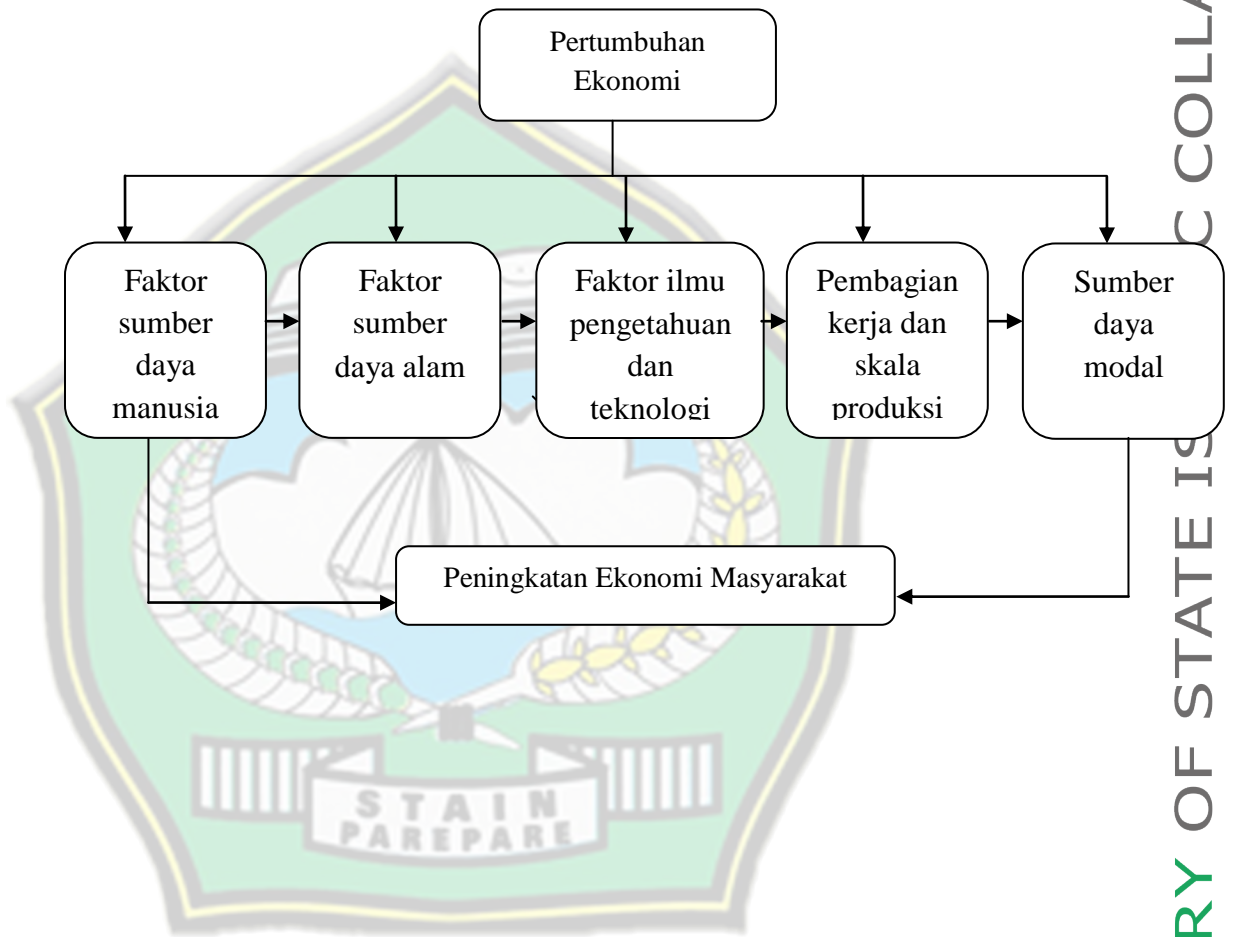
Pertumbuhan Ekonomi

Faktor sumber daya manusia

Faktor sumber daya alam

Faktor ilmu pengetahuan dan teknologi

Pembagian kerja dan skala produksi

Sumber daya modal

Peningkatan Ekonomi Masyarakat

STAIN PAREPARE

RY OF STATE IS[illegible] COLL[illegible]